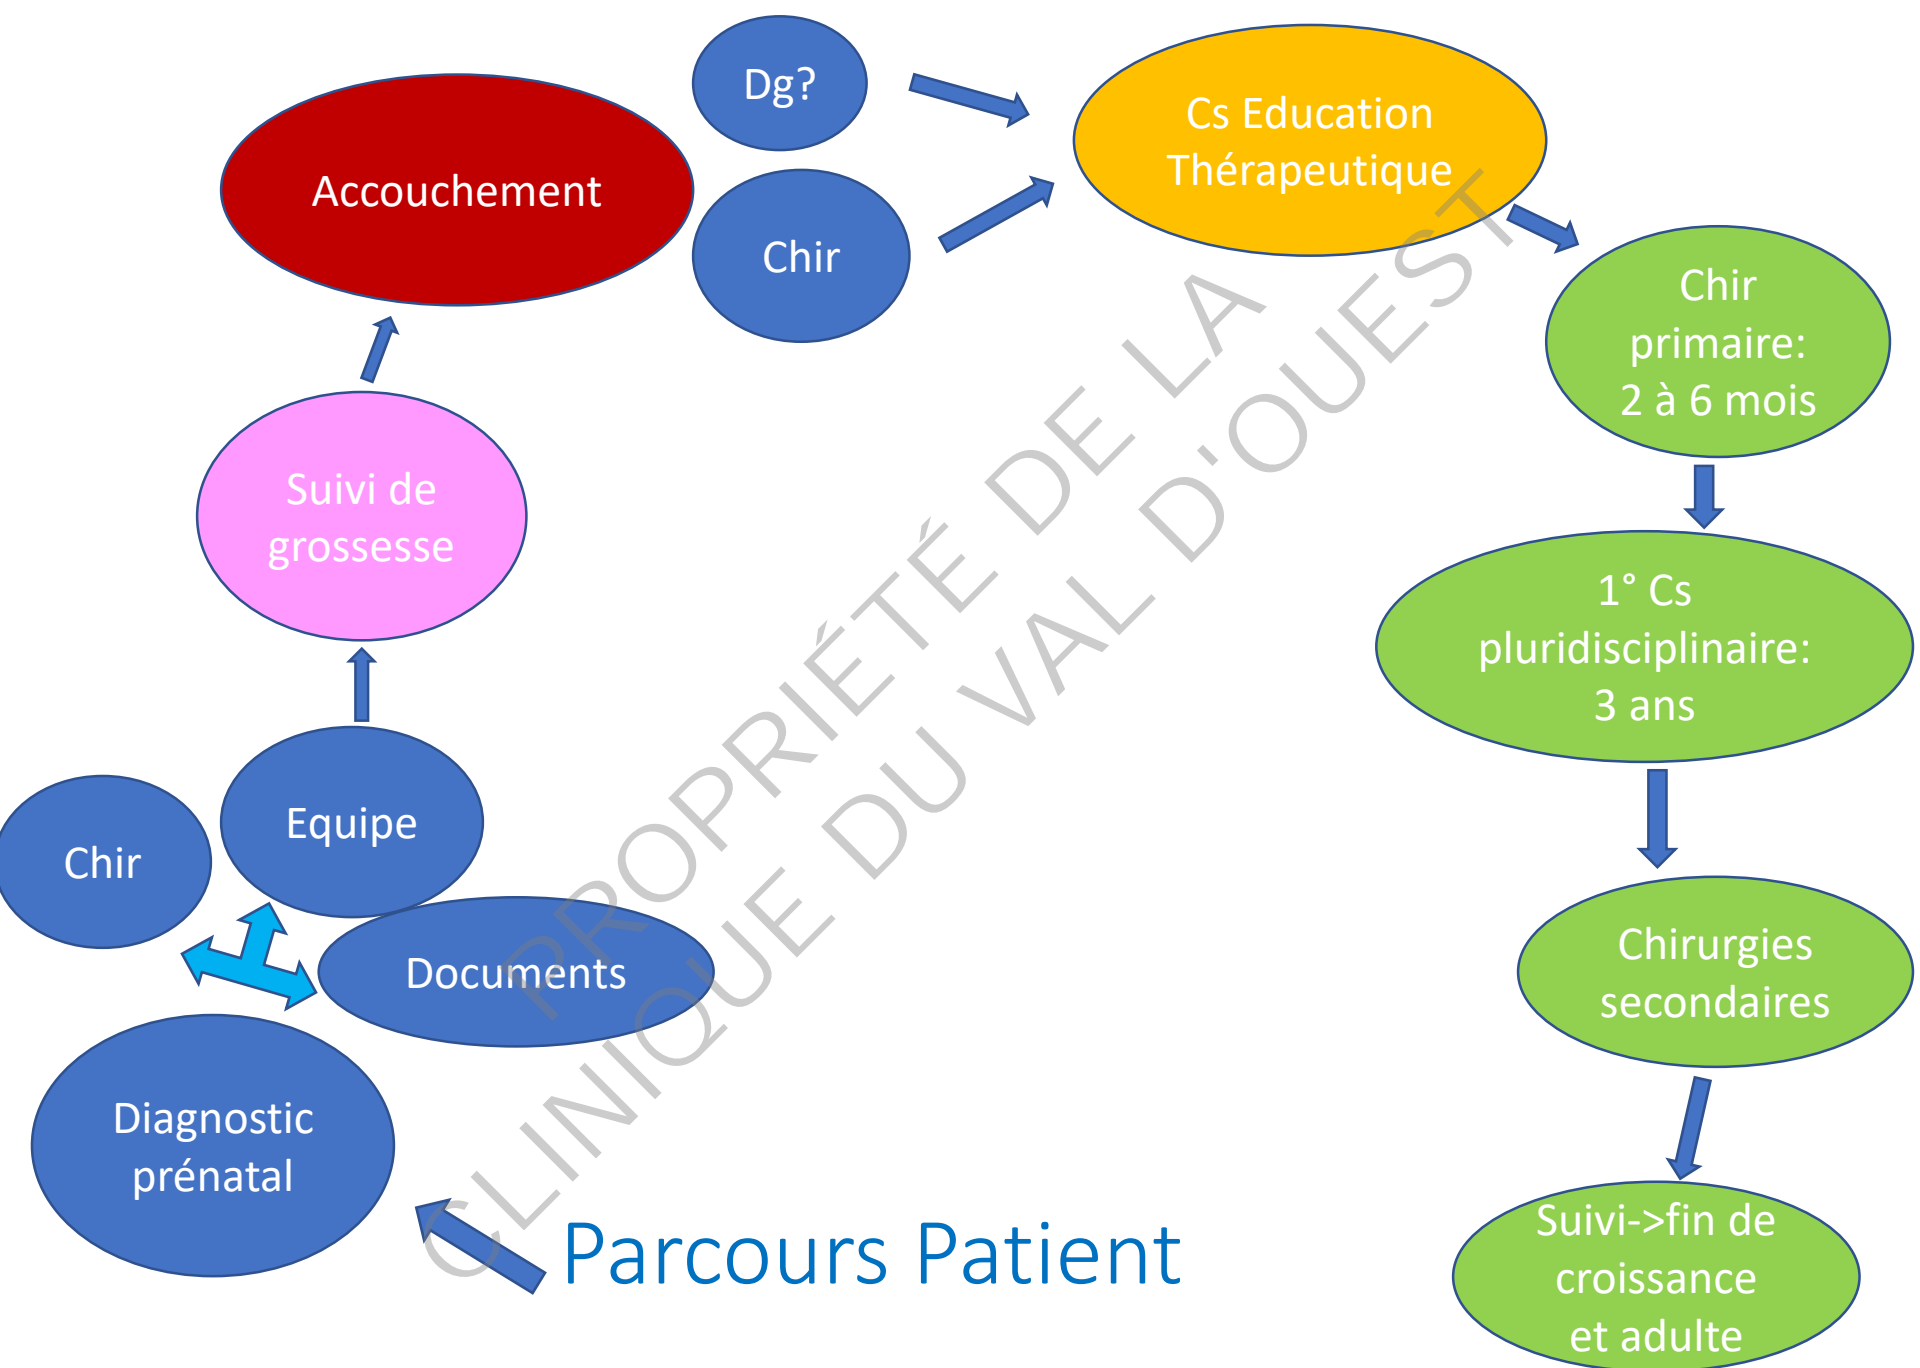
Parcours Patient

Diagnostic prénatal

Chir

Equipe

Documents

Suivi de grossesse

Accouchement

Dg?

Chir

Cs Education Thérapeutique

Chir primaire: 2 à 6 mois

1° Cs pluridisciplinaire: 3 ans

Chirurgies secondaires

Suivi->fin de croissance et adulte

PROPRIÉTÉ DE LA CLINIQUE DU VAL D'OUEST